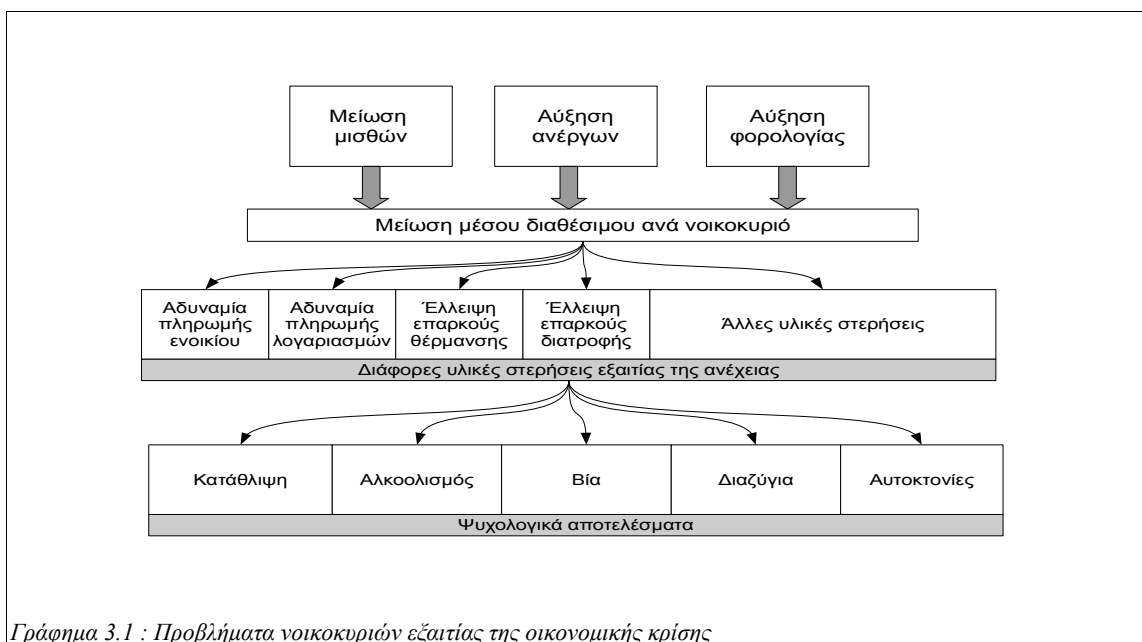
Μείωση μισθών

Αύξηση ανέργων

Αύξηση φορολογίας

Μείωση μέσου διαθέσιμου ανά νοικοκυριό

Αδυναμία πληρωμής ενοικίου

Αδυναμία πληρωμής λογαριασμών

Έλλειψη επαρκούς θέρμανσης

Έλλειψη επαρκούς διατροφής

Άλλες υλικές στερήσεις

Διάφορες υλικές στερήσεις εξαιτίας της ανέχειας

Κατάθλιψη

Αλκοολισμός

Βία

Διαζύγια

Αυτοκτονίες

Ψυχολογικά αποτελέσματα

Γράφημα 3.1 : Προβλήματα νοικοκυριών εξαιτίας της οικονομικής κρίσης